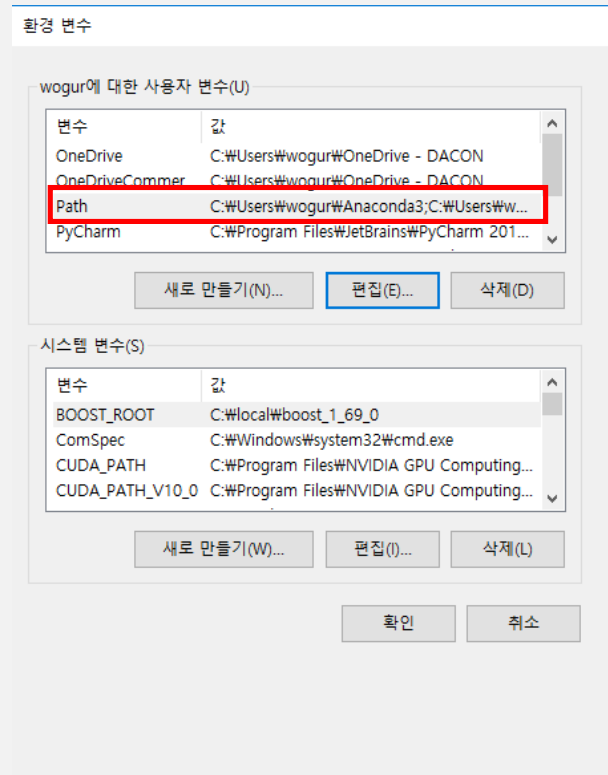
환경 변수

wogur에 대한 사용자 변수(U)

| 변수 | 값 |
|---|---|
| OneDrive | C:₩Users₩wogur₩OneDrive - DACON |
| OneDriveCommer | C:₩Users₩wogur₩OneDrive - DACON |
| Path | C:₩Users₩wogur₩Anaconda3;C:₩Users₩w... |
| PyCharm | C:₩Program Files₩JetBrains₩PyCharm 201... |

새로 만들기(N)... 편집(E)... 삭제(D)

시스템 변수(S)

| 변수 | 값 |
|---|---|
| BOOST_ROOT | C:₩local₩boost_1_69_0 |
| ComSpec | C:₩Windows₩system32₩cmd.exe |
| CUDA_PATH | C:₩Program Files₩NVIDIA GPU Computing... |
| CUDA_PATH_V10_0 | C:₩Program Files₩NVIDIA GPU Computing... |

새로 만들기(W)... 편집(I)... 삭제(L)

확인 취소